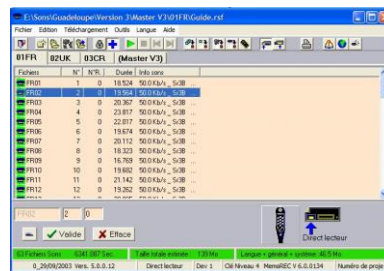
E:\Sons\Guadeloupe\Version 3\Master V3\01FR\Guide.rsf

Fichier Edition Téléchargement Outils Langue Aide

01FR 02UK 03CR (Master V3)

| Fichiers | N° | N°R | Durée | Info sons |
|---|---|---|---|---|
| FR01 | 1 | 0 | 18.524 | 50.0 Kb/s _ 5i3B |
| FR02 | 2 | 0 | 19.564 | 50.0 Kb/s _ 5i3B |
| FR03 | 3 | 0 | 20.367 | 50.0 Kb/s _ 5i3B |
| FR04 | 4 | 0 | 23.817 | 50.0 Kb/s _ 5i3B |
| FR05 | 5 | 0 | 22.037 | 50.0 Kb/s _ 5i3B |
| FR06 | 6 | 0 | 19.674 | 50.0 Kb/s _ 5i3B |
| FR07 | 7 | 0 | 20.112 | 50.0 Kb/s _ 5i3B |
| FR08 | 8 | 0 | 18.323 | 50.0 Kb/s _ 5i3B |
| FR09 | 9 | 0 | 16.769 | 50.0 Kb/s _ 5i3B |
| FR10 | 10 | 0 | 19.682 | 50.0 Kb/s _ 5i3B |
| FR11 | 11 | 0 | 21.142 | 50.0 Kb/s _ 5i3B |
| FR12 | 12 | 0 | 19.252 | 50.0 Kb/s _ 5i3B |

FR02 2 0

Valide Efface

Direct lecteur

63 Fichiers Sons 6341.087 Sec. | Taille totale estimée : 139 Mo | Langue + général + système 46.5 Mo

0_28/09/2003 Vers. 5.0.0.12 | Direct lecteur | Dev 1 | Clé Niveau 4 MemoREC V 6.0.0134 | Numéro de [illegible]